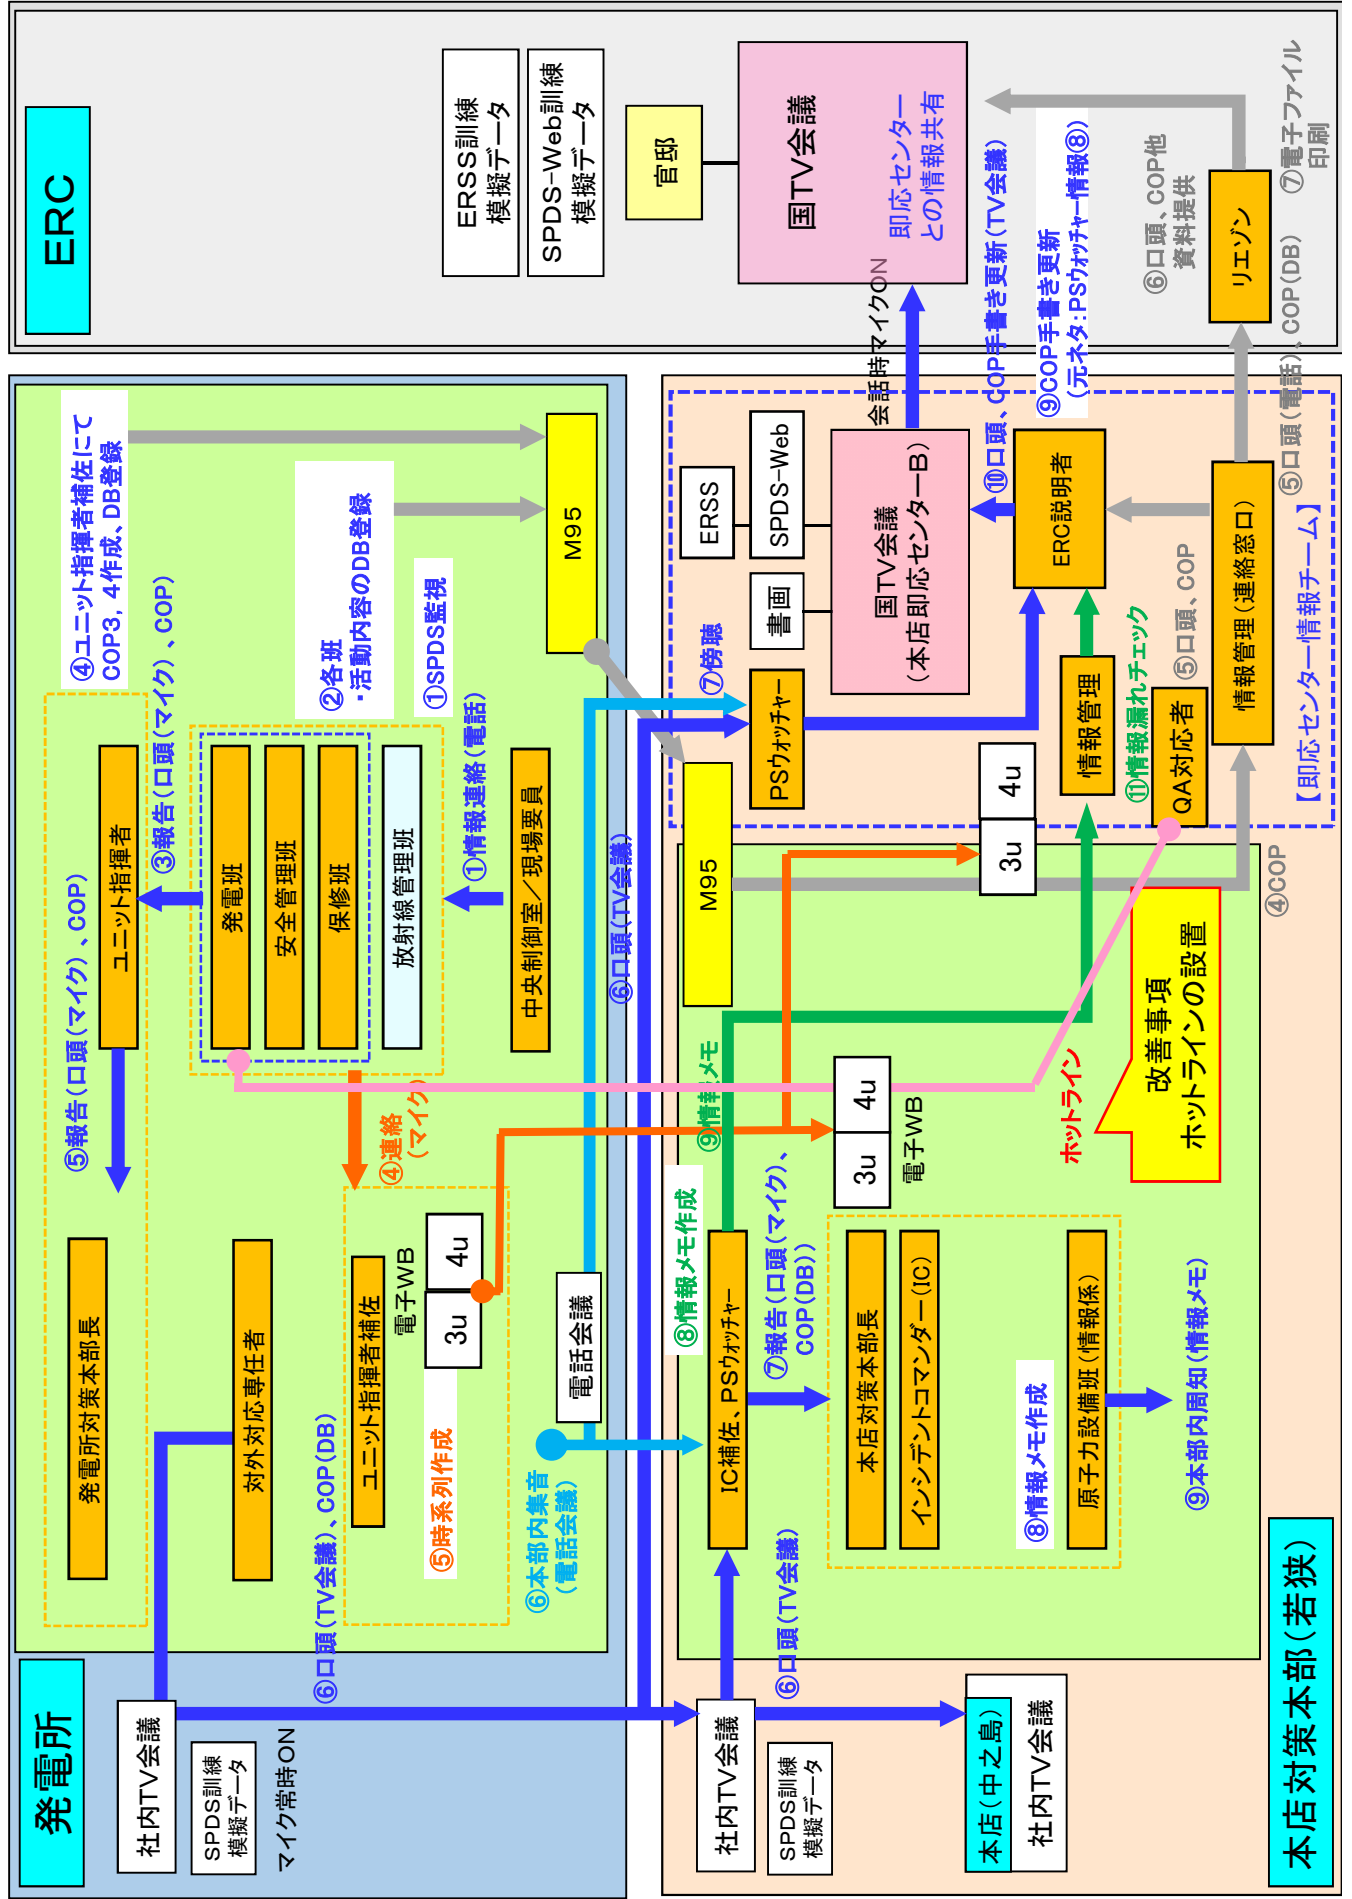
ERC

ERSS訓練
模擬データ

SPDS−Web訓練
模擬データ

官邸

国TV会議
即応センター
との情報共有

⑦電子ファイル
印刷

⑥口頭、COP他
資料提供

リエゾン

⑩口頭、COP手書き更新（TV会議）

⑨COP手書き更新
（元ネタ：PSウォッチャー情報⑧）

会話時マイクON

ERSS

SPDS−Web

書画

国TV会議
（本店即応センターB）

ERC説明者

⑤口頭（電話）、COP（DB）

情報管理（連絡窓口）

⑤口頭、COP

【即応センター情報チーム】

⑦傍聴

PSウォッチャー

情報管理

⑪情報漏れチェック

QA対応者

4u

3u

M95

④COP

改善事項
ホットラインの設置

ホットライン

④ユニット指揮者補佐にて
COP3、4作成、DB登録

②各班
・活動内容のDB登録

①SPDS監視

M95

③報告（口頭（マイク）、COP）

⑤報告（口頭（マイク）、COP）

ユニット指揮者

発電班

安全管理班

保修班

放射線管理班

①情報連絡（電話）

中央制御室／現場要員

⑥口頭（TV会議）

⑨情報メモ

4u

3u

電子WB

④連絡
（マイク）

4u

3u

電子WB

ユニット指揮者補佐

⑤時系列作成

電話会議

⑥本部内集音
（電話会議）

発電所対策本部長

対外対応責任者

⑥口頭（TV会議）、COP（DB）

⑧情報メモ作成

IC補佐、PSウォッチャー

⑦報告（口頭（マイク）、COP（DB））

本店対策本部長

インシデントコマンダー（IC）

原子力設備班（情報系）

⑧情報メモ作成

⑨本部内周知（情報メモ）

⑥口頭（TV会議）

発電所

社内TV会議

SPDS訓練
模擬データ

マイク常時ON

社内TV会議

SPDS訓練
模擬データ

本店（中之島）

社内TV会議

本店対策本部（若狭）